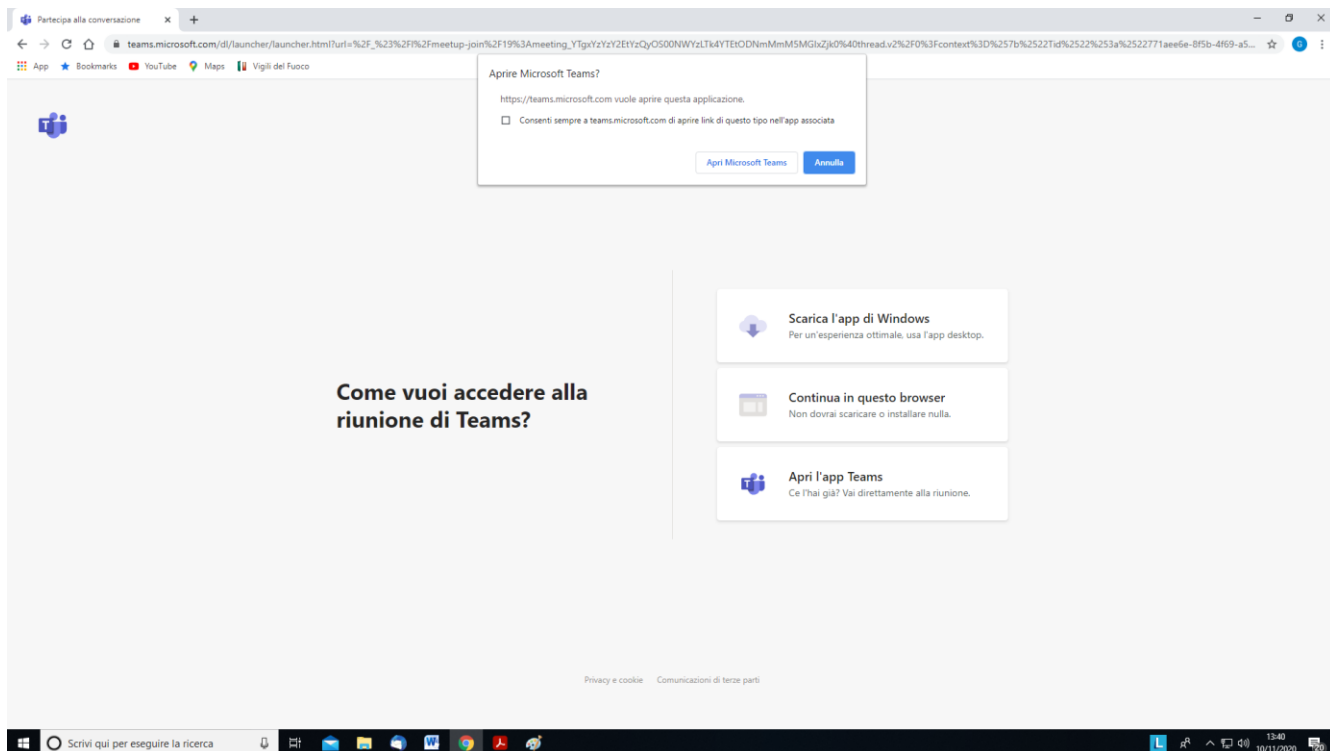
Partecipa alla conversazione × +

teams.microsoft.com/dl/launcher/launcher.html?url=%2F_%23%2Fl%2Fmeetup-join%2F19%3Ameeting_YTgxYzYzY2EtYzQyOS00NWYzLTk4YTEtODNmMmM5MGIxZjk0%40thread.v2%2F0%3Fcontext%3D%257b%2522Tid%2522%253a%2522771aee6e-8f5b-4f69-a5...

App Bookmarks YouTube Maps Vigili del Fuoco

Aprire Microsoft Teams?

https://teams.microsoft.com vuole aprire questa applicazione.

Consenti sempre a teams.microsoft.com di aprire link di questo tipo nell'app associata

Apri Microsoft Teams Annulla

Come vuoi accedere alla riunione di Teams?

Scarica l'app di Windows
Per un'esperienza ottimale, usa l'app desktop.

Continua in questo browser
Non dovrai scaricare o installare nulla.

Apri l'app Teams
Ce l'hai già? Vai direttamente alla riunione.

Privacy e cookie Comunicazioni di terze parti

Scrivi qui per eseguire la ricerca

13:40
10/11/2020